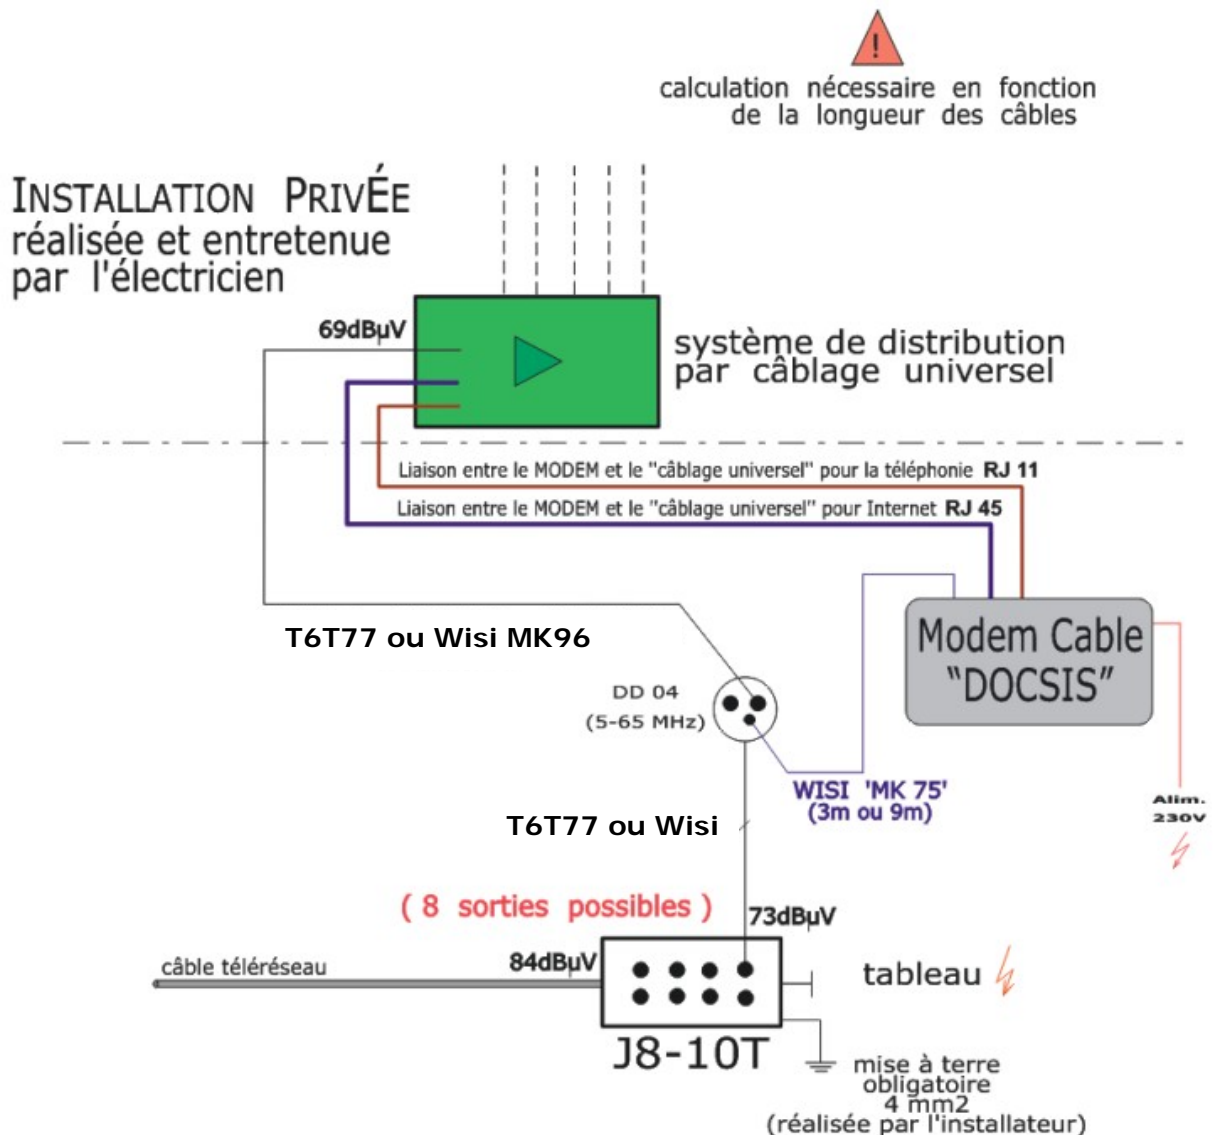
!

calculation nécessaire en fonction de la longueur des câbles

INSTALLATION PRIVÉE
réalisée et entretenue par l'électricien

69dBμV

système de distribution par câblage universel

Liaison entre le MODEM et le "câblage universel" pour la téléphonie RJ 11

Liaison entre le MODEM et le "câblage universel" pour Internet RJ 45

Modem Cable "DOCSIS"

T6T77 ou Wisi MK96

DD 04
(5-65 MHz)

WISI 'MK 75'
(3m ou 9m)

Alim.
230V

T6T77 ou Wisi

( 8 sorties possibles )

73dBμV

câble téléréseau

84dBμV

tableau

J8-10T

mise à terre obligatoire
4 mm2
(réalisée par l'installateur)